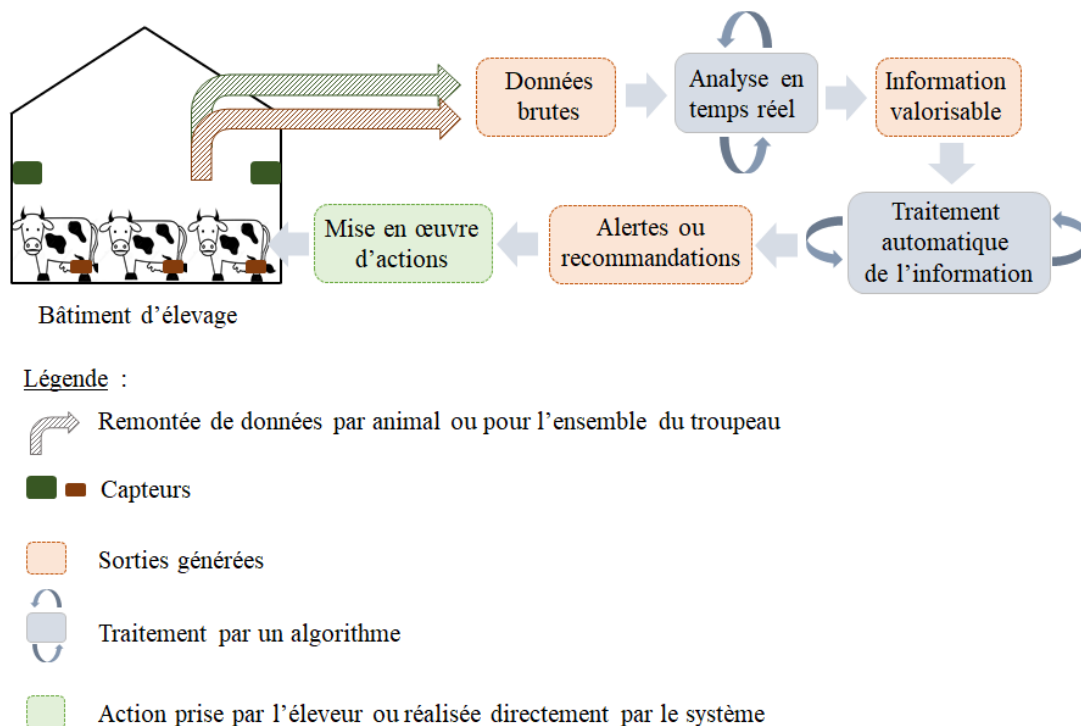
Données brutes

Analyse en temps réel

Information valorisable

Traitement automatique de l’information

Alertes ou recommandations

Mise en œuvre d’actions

Bâtiment d’élevage

Légende :

Remontée de données par animal ou pour l’ensemble du troupeau

Capteurs

Sorties générées

Traitement par un algorithme

Action prise par l’éleveur ou réalisée directement par le système